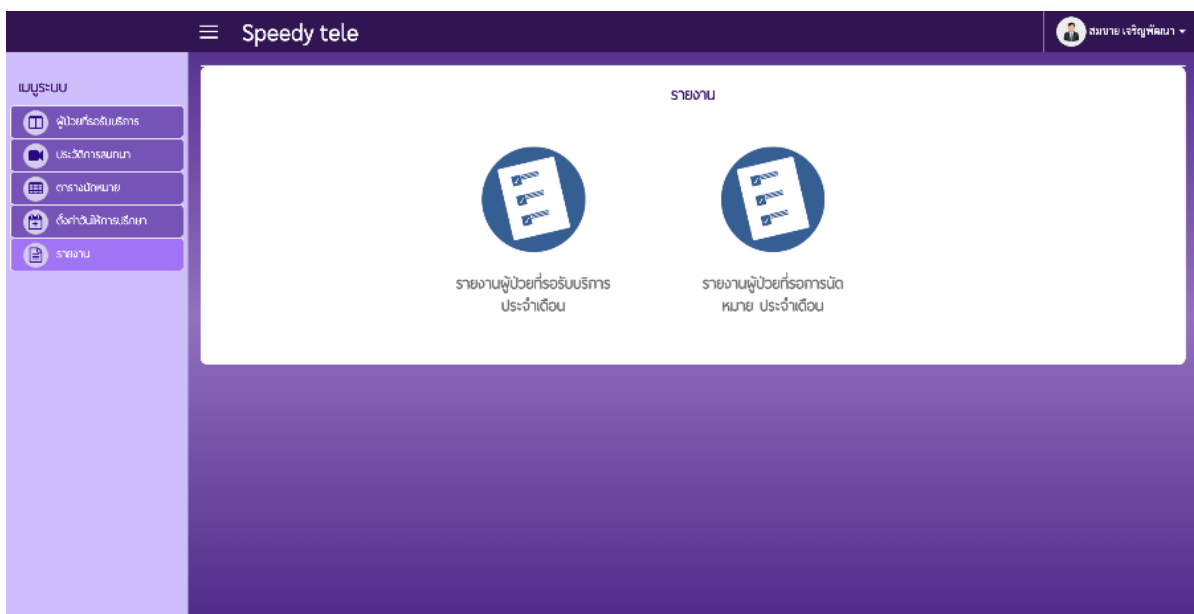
Speedy tele

สมชาย เจริญพัฒนา

เมนูระบบ

ผู้ป่วยที่รอรับบริการ

ประวัติการสนทนา

ตารางนัดหมาย

ตั้งค่าวันให้การปรึกษา

รายงาน

รายงาน

รายงานผู้ป่วยที่รอรับบริการ ประจำเดือน

รายงานผู้ป่วยที่รอการนัดหมาย ประจำเดือน